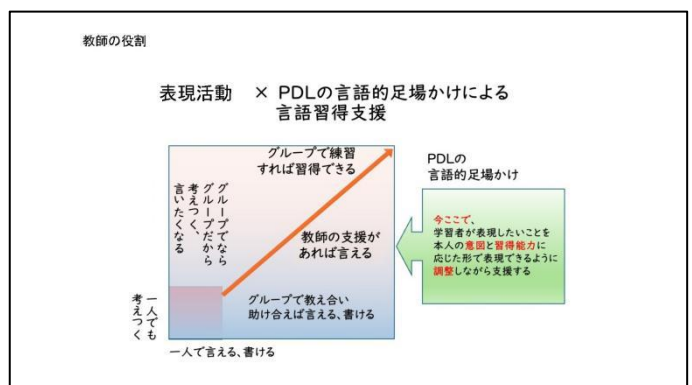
教師の役割

表現活動　× PDLの言語的足場かけによる
言語習得支援

グループで練習
すれば習得できる

グループでなら
グループだから
考えつく、
言いたくなる

教師の支援が
あれば言える

グループで教え合い
助け合えば言える、書ける

一人でも
考えつく

一人で言える、書ける

PDLの
言語的足場かけ

今ここで、
学習者が表現したいことを
本人の意図と習得能力に
応じた形で表現できるように
調整しながら支援する